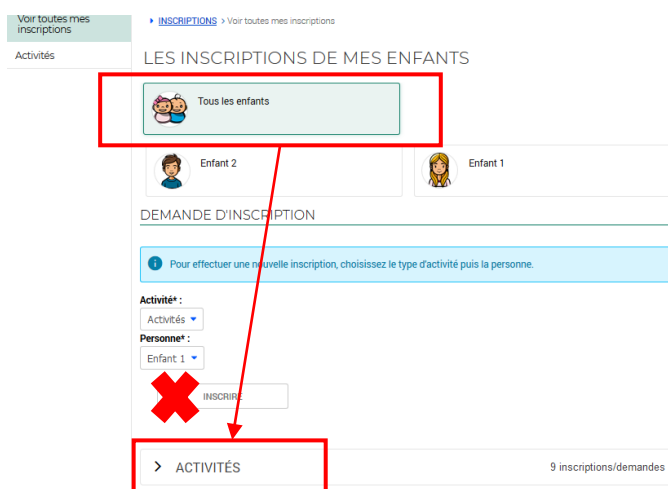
Voir toutes mes inscriptions

Activités

INSCRIPTIONS > Voir toutes mes inscriptions

LES INSCRIPTIONS DE MES ENFANTS

Tous les enfants

Enfant 2

Enfant 1

DEMANDE D'INSCRIPTION

Pour effectuer une nouvelle inscription, choisissez le type d'activité puis la personne.

Activité* :

Activités

Personne* :

Enfant 1

INSCRIRE

ACTIVITÉS

9 inscriptions/demandes